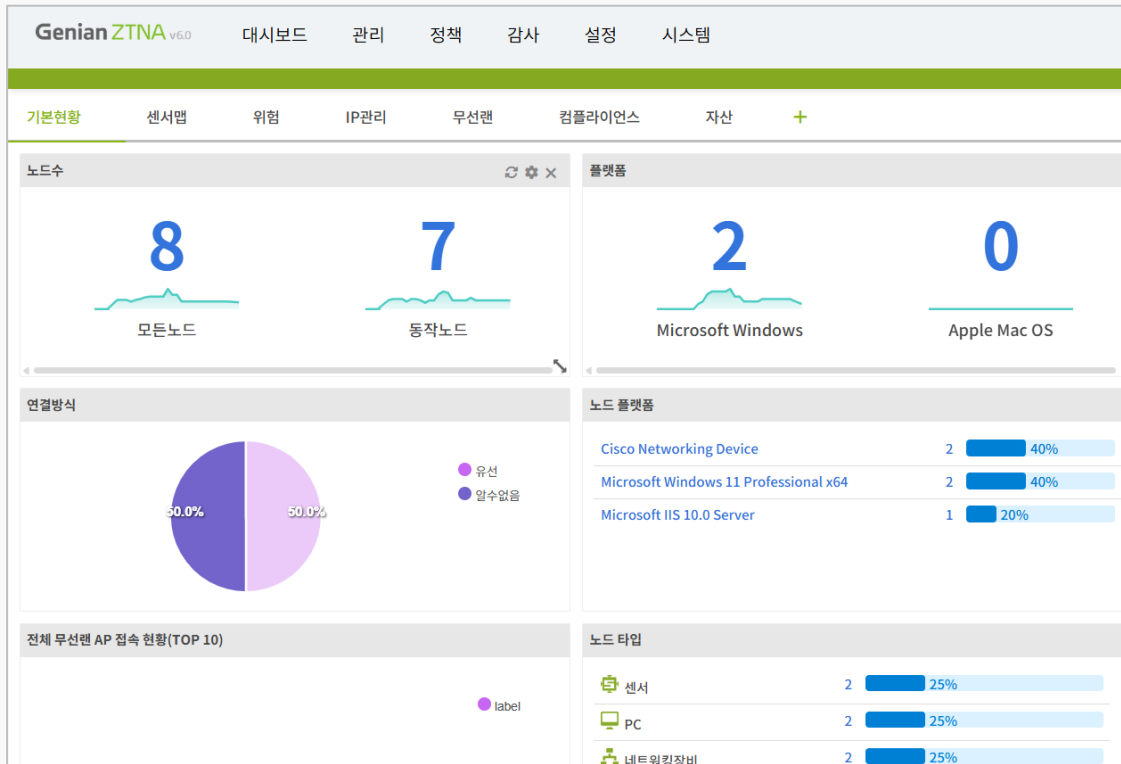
Genian ZTNA v6.0 대시보드 관리 정책 감사 설정 시스템

기본현황 센서맵 위험 IP관리 무선랜 컴플라이언스 자산 +

노드수

8
모든노드

7
동작노드

플랫폼

2
Microsoft Windows

0
Apple Mac OS

연결방식

50.0% 50.0%

유선
알수없음

노드 플랫폼

| Cisco Networking Device | 2 | 40% |
|---|---|---|
| Microsoft Windows 11 Professional x64 | 2 | 40% |
| Microsoft IIS 10.0 Server | 1 | 20% |

전체 무선랜 AP 접속 현황(TOP 10)

label

노드 타입

| 센서 | 2 | 25% |
|---|---|---|
| PC | 2 | 25% |
| 네트워킹장비 | 2 | 25% |